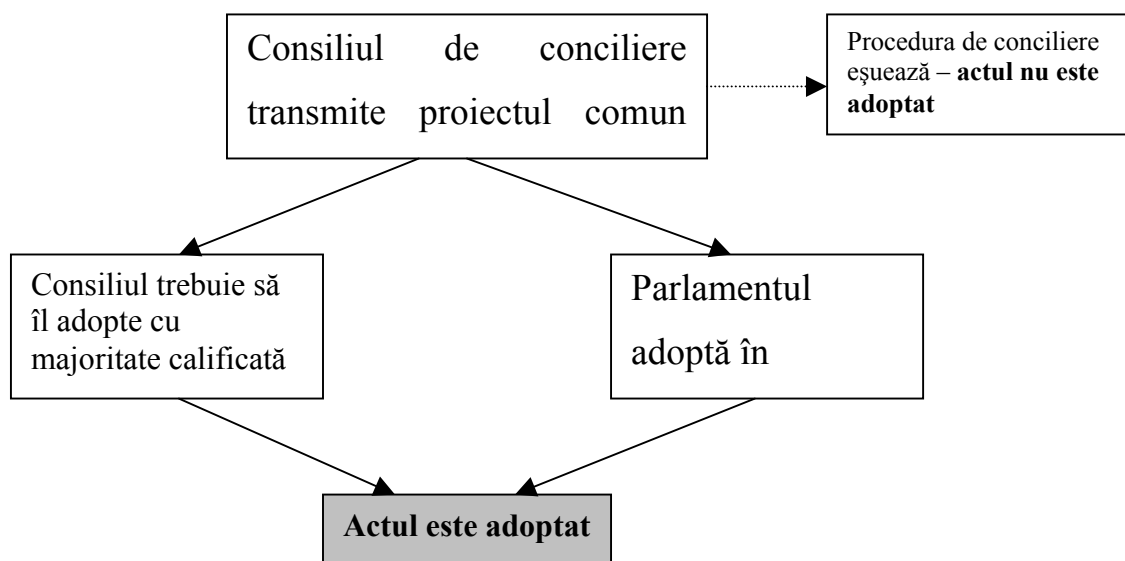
Consiliul de conciliere transmite proiectul comun

Procedura de conciliere eşuează – **actul nu este adoptat**

Consiliul trebuie să îl adopte cu majoritate calificată

Parlamentul adoptă în

**Actul este adoptat**